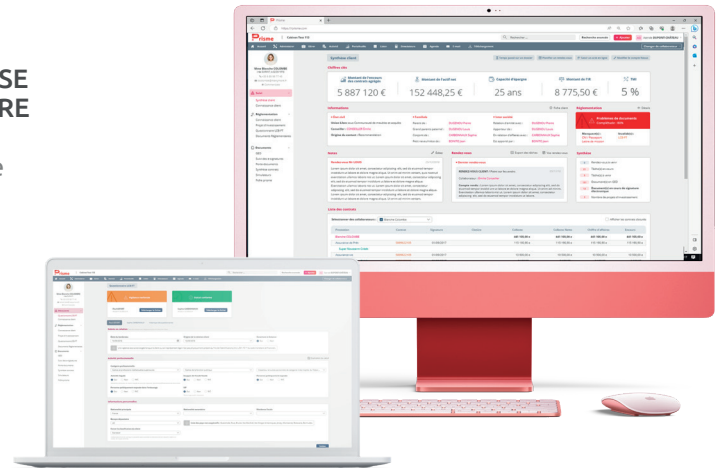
SE
RE

e

Synthèse client

Chiffres clés

Montant de l'encours des contrats épargne
5 887 120 €

Montant de l'actif net
152 448,25 €

Capacité d'épargne
25 ans

Montant de l'IR
8 775,00 €

TMI
5 %

Informations

Réglementaire

Notes

Rendez-vous

Synthèse

Liste des contrats

Priome

Synthèse client